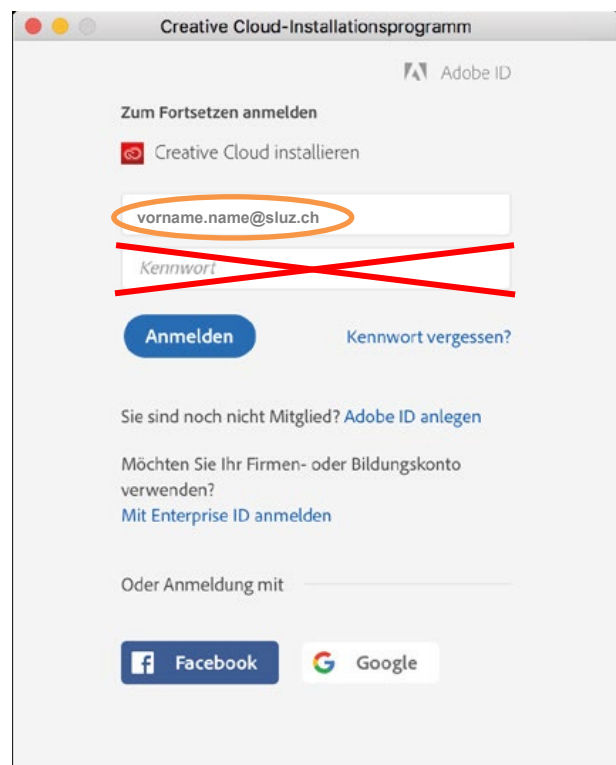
Creative Cloud-Installationsprogramm

Adobe ID

Zum Fortsetzen anmelden

Creative Cloud installieren

vorname.name@sluz.ch

Kennwort

Anmelden

Kennwort vergessen?

Sie sind noch nicht Mitglied? Adobe ID anlegen

Möchten Sie Ihr Firmen- oder Bildungskonto verwenden?
Mit Enterprise ID anmelden

Oder Anmeldung mit

Facebook

Google